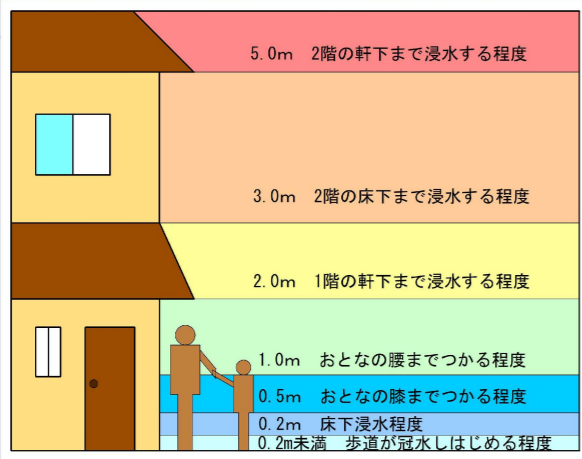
5.0m　2階の軒下まで浸水する程度

3.0m　2階の床下まで浸水する程度

2.0m　1階の軒下まで浸水する程度

1.0m　おとなの腰までつかる程度

0.5m　おとなの膝までつかる程度

0.2m　床下浸水程度

0.2m未満　歩道が冠水しはじめる程度